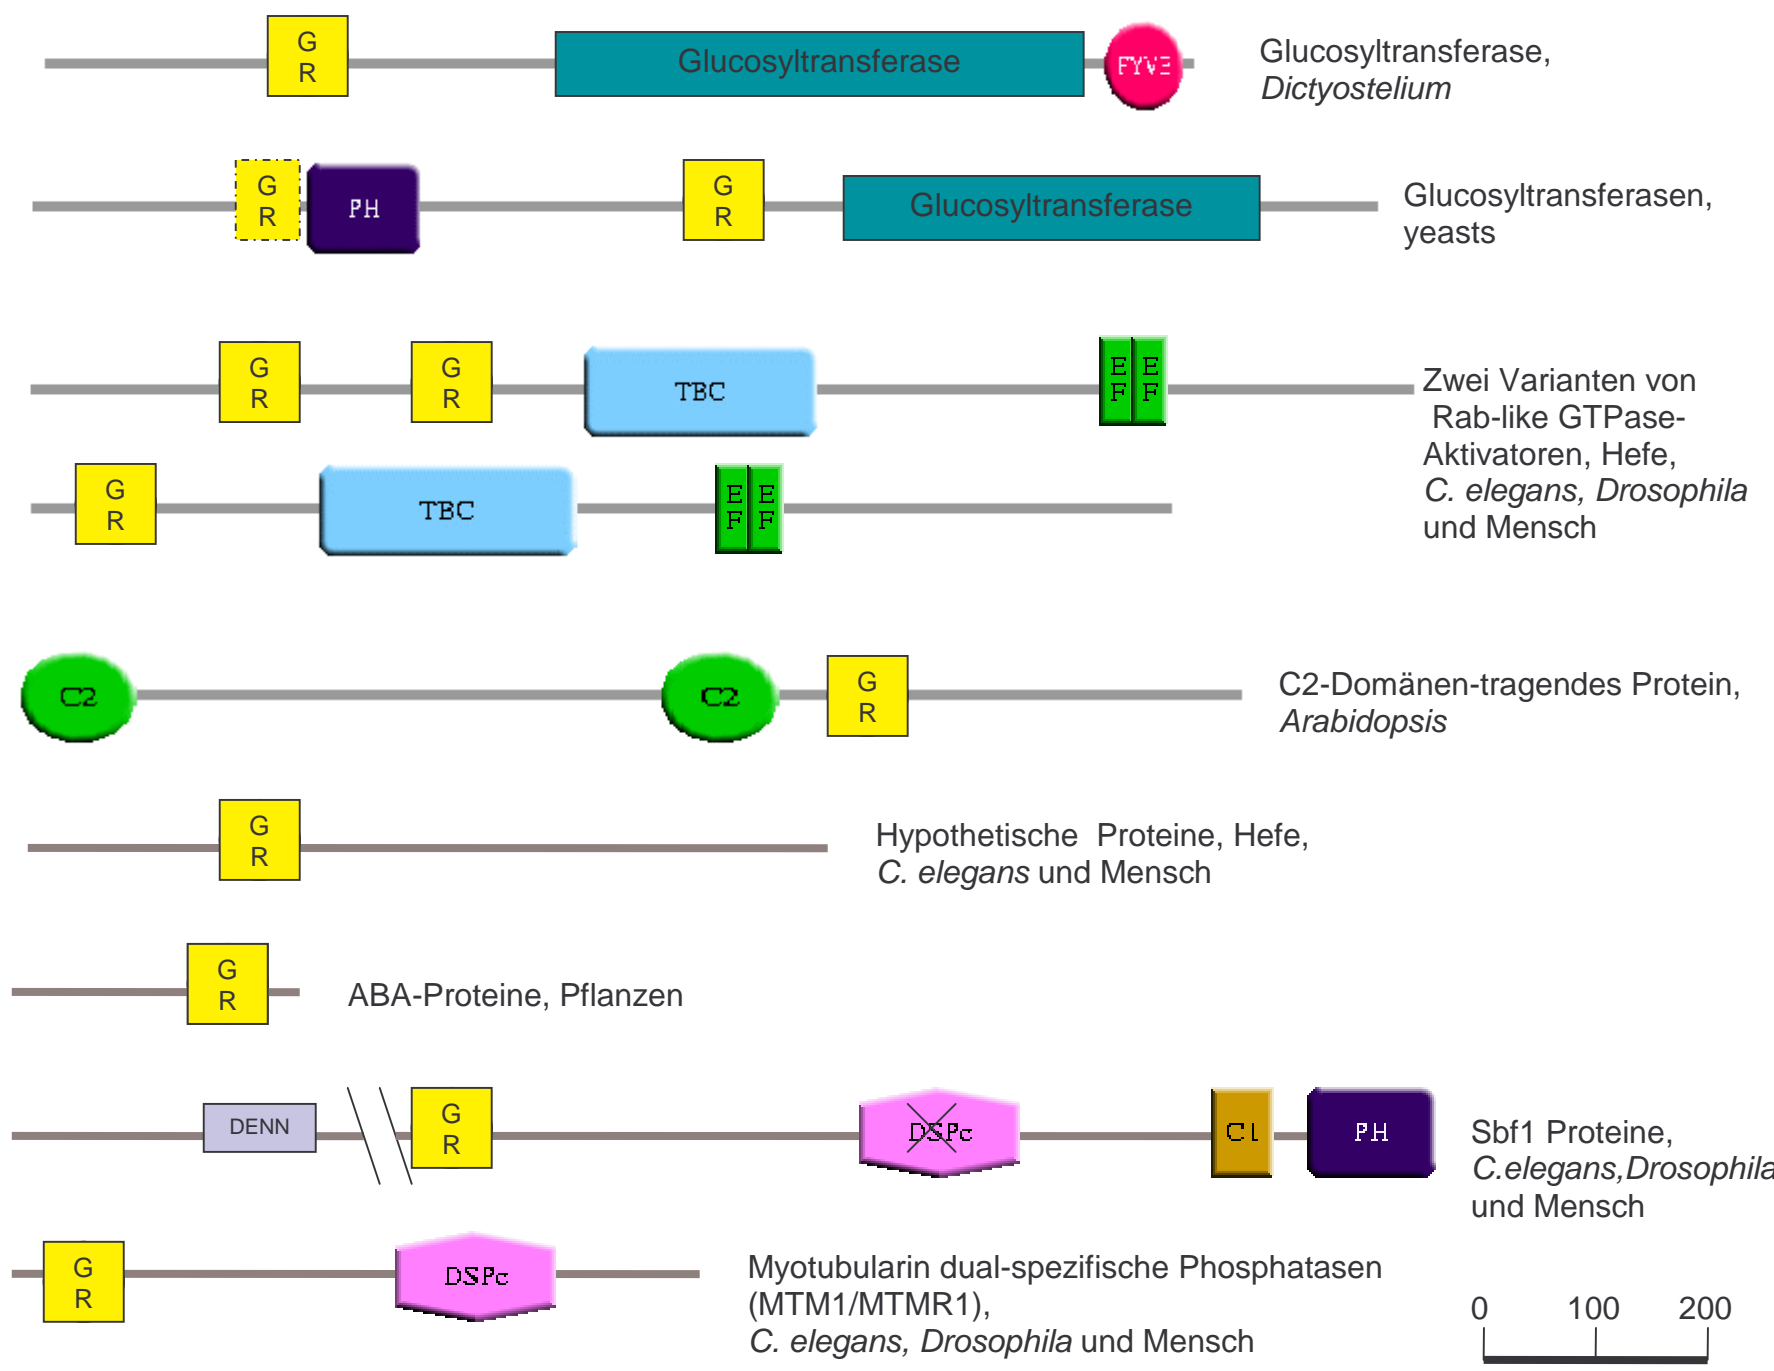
G R

Glucosyltransferase

FYVE

Glucosyltransferase, *Dictyostelium*

G R

PH

G R

Glucosyltransferase

Glucosyltransferasen, yeasts

G R

G R

TBC

E F E F

Zwei Varianten von Rab-like GTPase-Aktivatoren, Hefe, *C. elegans, Drosophila* und Mensch

G R

TBC

E F E F

C2

C2

G R

C2-Domänen-tragendes Protein, *Arabidopsis*

G R

Hypothetische Proteine, Hefe, *C. elegans* und Mensch

G R

ABA-Proteine, Pflanzen

DENN

G R

DSPc

C1

PH

Sbf1 Proteine, *C.elegans,Drosophila* und Mensch

G R

DSPc

Myotubularin dual-spezifische Phosphatasen (MTM1/MTMR1), *C. elegans, Drosophila* und Mensch

0 100 200